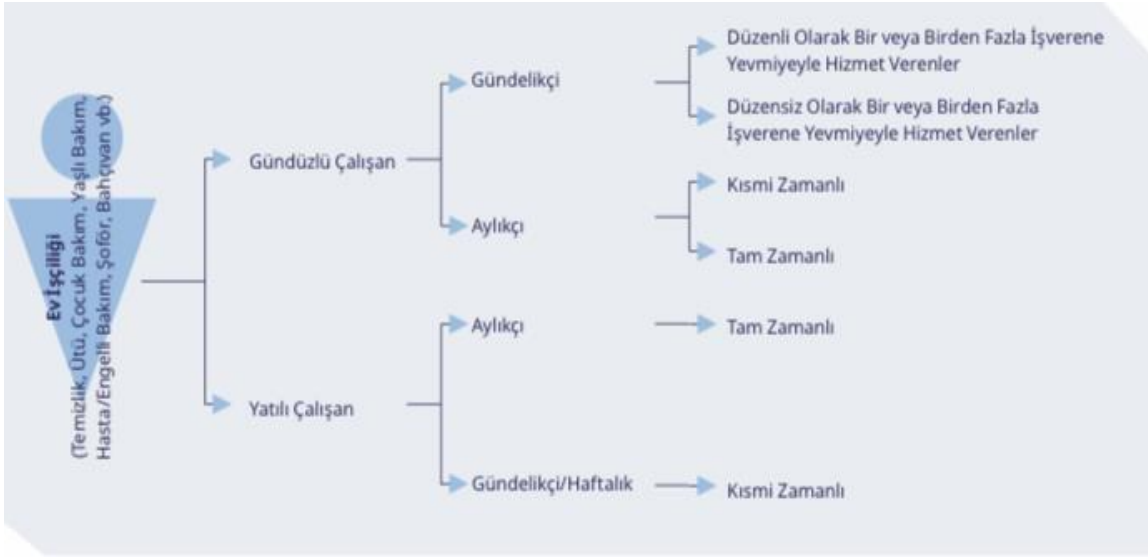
Ev İşçiliği
(Temizlik, Ütü, Çocuk Bakım, Yaşlı Bakım, Hasta/Engelli Bakım, Şoför, Bahçıvan vb.)

Gündüzlü Çalışan

Gündelikçi

Düzenli Olarak Bir veya Birden Fazla İşverene Yevmiyeyle Hizmet Verenler

Düzensiz Olarak Bir veya Birden Fazla İşverene Yevmiyeyle Hizmet Verenler

Aylıkçı

Kısmi Zamanlı

Tam Zamanlı

Yatılı Çalışan

Aylıkçı

Tam Zamanlı

Gündelikçi/Haftalık

Kısmi Zamanlı